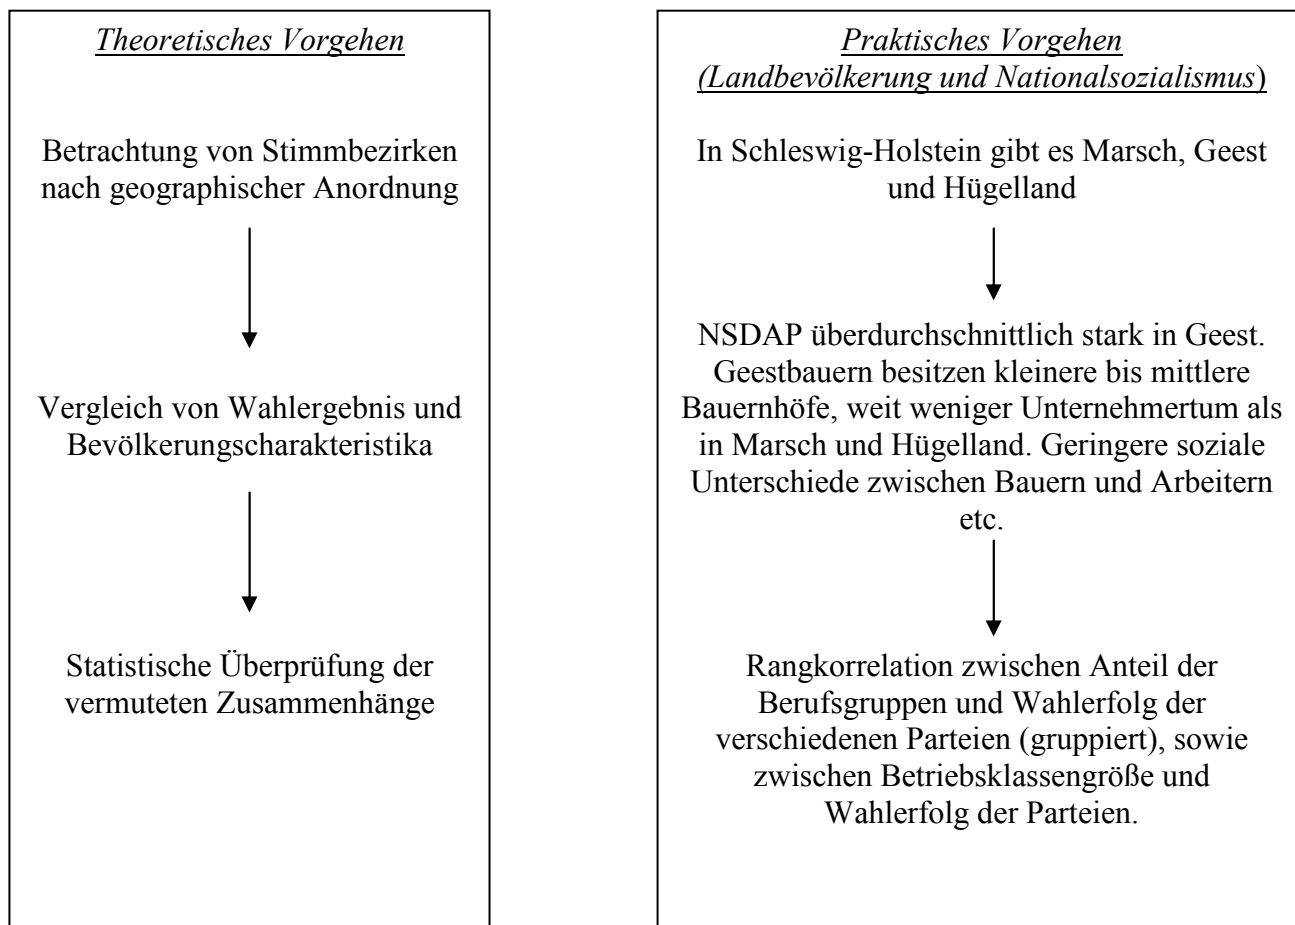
Theoretisches Vorgehen

Betrachtung von Stimmbezirken nach geographischer Anordnung

Vergleich von Wahlergebnis und Bevölkerungscharakteristika

Statistische Überprüfung der vermuteten Zusammenhänge

Praktisches Vorgehen (Landbevölkerung und Nationalsozialismus)

In Schleswig-Holstein gibt es Marsch, Geest und Hügelland

NSDAP überdurchschnittlich stark in Geest. Geestbauern besitzen kleinere bis mittlere Bauernhöfe, weit weniger Unternehmertum als in Marsch und Hügelland. Geringere soziale Unterschiede zwischen Bauern und Arbeitern etc.

Rangkorrelation zwischen Anteil der Berufsgruppen und Wahlerfolg der verschiedenen Parteien (gruppiert), sowie zwischen Betriebsklassengröße und Wahlerfolg der Parteien.